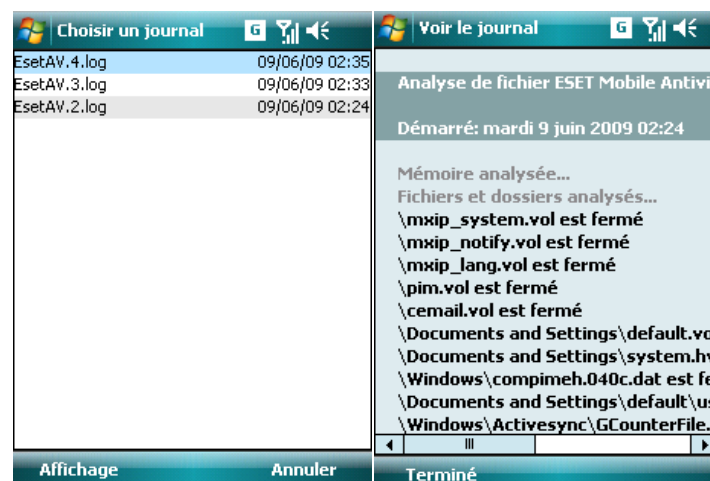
Choisir un journal

EsetAV.4.log 09/06/09 02:35
EsetAV.3.log 09/06/09 02:33
EsetAV.2.log 09/06/09 02:24

Affichage Annuler

Voir le journal

Analyse de fichier ESET Mobile Antivi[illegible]

Démarré: mardi 9 juin 2009 02:24

Mémoire analysée...
Fichiers et dossiers analysés...
\mxip_system.vol est fermé
\mxip_notify.vol est fermé
\mxip_lang.vol est fermé
\pim.vol est fermé
\cemail.vol est fermé
\Documents and Settings\default.vo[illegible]
\Documents and Settings\system.h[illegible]
\Windows\compimeh.040c.dat est f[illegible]
\Documents and Settings\default\u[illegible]
\Windows\Activesync\GCounterFile.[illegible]

Terminé